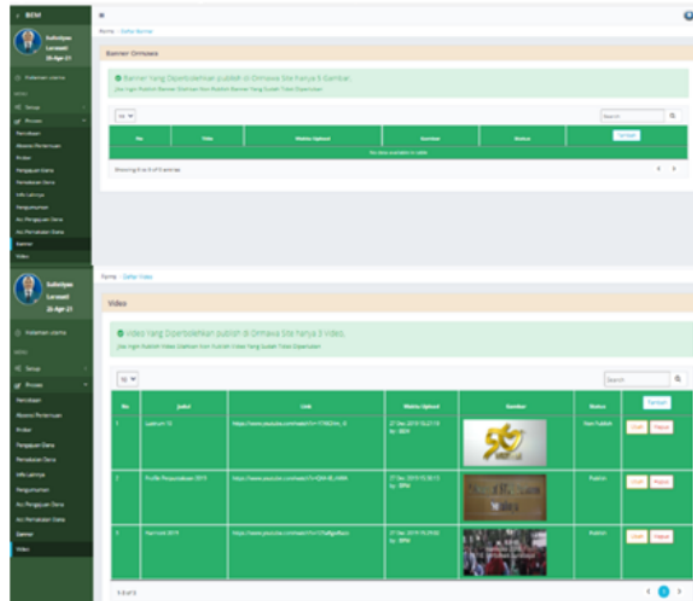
BEM

Sulistiyo Lorsanti 26-Apr-21

Halaman utama

MENU

Setup

Proses

Pemilihan

Absensi Pertemuan

Proker

Pengajuan Dana

Pencairan Dana

Info Lainnya

Pengumuman

Acc Pengajuan Dana

Acc Pencairan Dana

Banner

Video

Home · Daftar Banner

Banner Ormawa

Banner Yang Diperbolehkan publish di Ormawa Site hanya 5 Gambar.

Jika ingin Publish Banner Silahkan Non Publish Banner Yang Sudah Tidak Digunakan

10

Search

| No | Title | Waktu Upload | Gambar | Status | Tambah |
|---|---|---|---|---|---|
| No data available in table | | | | | |

Showing 0 to 0 of 0 entries

Sulistiyo Lorsanti 26-Apr-21

Halaman utama

MENU

Setup

Proses

Pemilihan

Absensi Pertemuan

Proker

Pengajuan Dana

Pencairan Dana

Info Lainnya

Pengumuman

Acc Pengajuan Dana

Acc Pencairan Dana

Banner

Video

Home · Daftar Video

Video

Video Yang Diperbolehkan publish di Ormawa Site hanya 3 Video.

Jika ingin Publish Video Silahkan Non Publish Video Yang Sudah Tidak Digunakan

10

Search

| No | Judul | Link | Waktu Upload | Gambar | Status | Tambah |
|---|---|---|---|---|---|---|
| 1 | Lustrum 10 | https://www.youtube.com/watch?v=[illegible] | 27 Dec 2019 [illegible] by : BEM | | Non Publish | Ubah Hapus |
| 2 | Profile Perpustakaan 2019 | https://www.youtube.com/watch?v=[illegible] | 27 Dec 2019 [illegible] by : BPM | | Publish | Ubah Hapus |
| 3 | Harmoni 2019 | https://www.youtube.com/watch?v=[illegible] | 27 Dec 2019 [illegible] by : BPM | | Publish | Ubah Hapus |

1-3 of 3

1